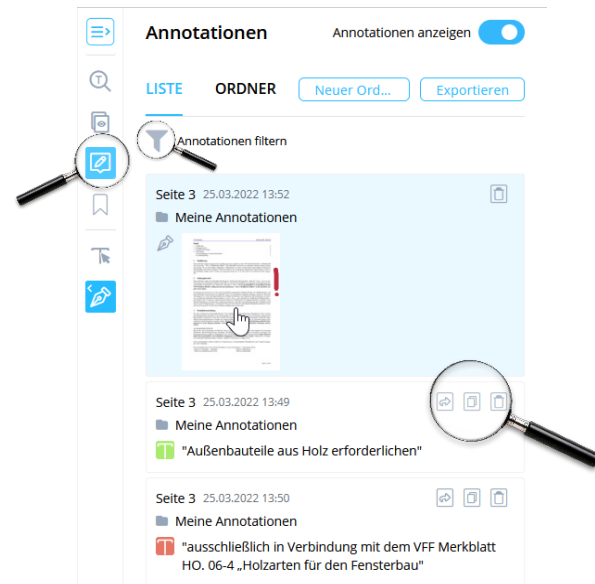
Annotationen

Annotationen anzeigen

LISTE

ORDNER

Neuer Ord...

Exportieren

Annotationen filtern

Seite 3 25.03.2022 13:52

Meine Annotationen

Seite 3 25.03.2022 13:49

Meine Annotationen

"Außenbauteile aus Holz erforderlichen"

Seite 3 25.03.2022 13:50

Meine Annotationen

"ausschließlich in Verbindung mit dem VFF Merkblatt HO. 06-4 „Holzarten für den Fensterbau"